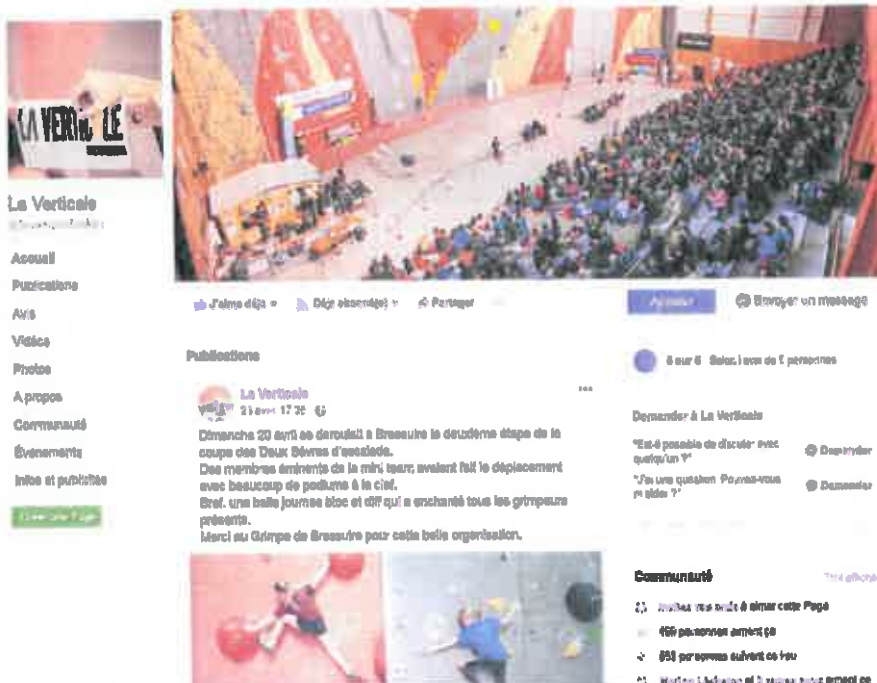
LA VERTICALE

La Verticale
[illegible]

Accueil
Publications
Avis
Vidéos
Photos
À propos
Communauté
Événements
Infos et publicités

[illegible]

J'aime déjà · Déjà abonné(e) · Partager · ...

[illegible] · Envoyer un message

Publications

La Verticale
21 avril 17:35

Dimanche 20 avril se déroulait à Bressuire la deuxième étape de la coupe des Deux Sèvres d'escalade.
Des membres éminents de la mini team avaient fait le déplacement avec beaucoup de podiums à la clef.
Bref, une belle journée bloc et diff qui a enchanté tous les grimpeurs présents.
Merci au Grimpe de Bressuire pour cette belle organisation.

5 sur 5 · Selon l'avis de 5 personnes

Demander à La Verticale

"Est-il possible de discuter avec quelqu'un ?" · Demander
"J'ai une question. Pouvez-vous m'aider ?" · Demander

Communauté · Tout afficher

Invitez vos amis à aimer cette Page
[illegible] personnes aiment ça
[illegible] personnes suivent ce lieu
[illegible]